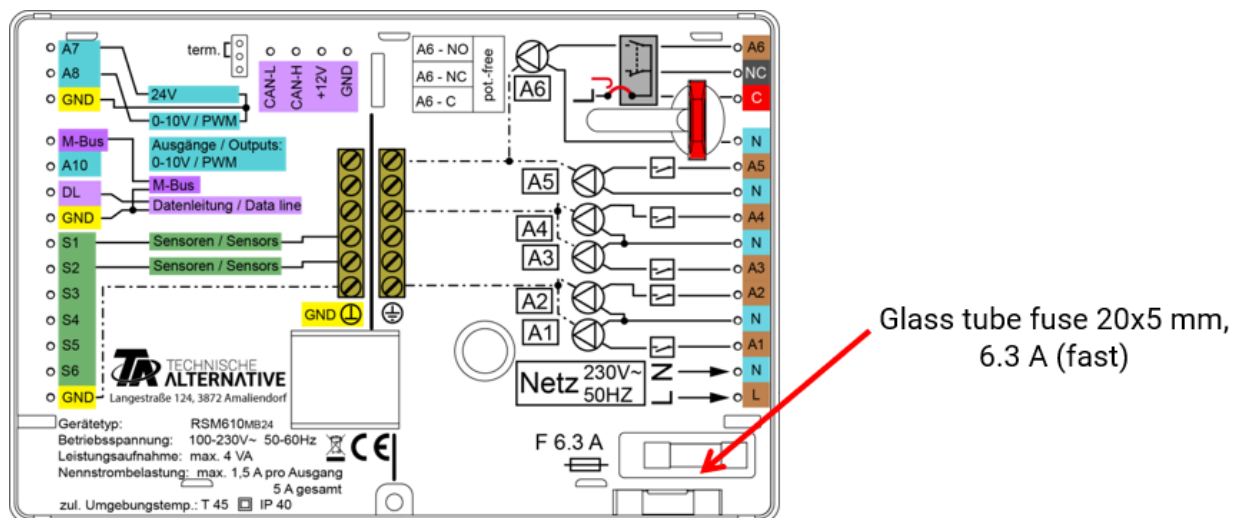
A7
A8
GND
term.
CAN-L
CAN-H
+12V
GND
24V
0-10V / PWM
A6 - NO
A6 - NC
A6 - C
pot.-free
A6
A6
NC
C
N
M-Bus
A10
Ausgänge / Outputs:
0-10V / PWM
DL
GND
M-Bus
Datenleitung / Data line
S1
S2
Sensoren / Sensors
Sensoren / Sensors
S3
S4
S5
S6
GND
A5
A5
N
A4
A4
N
A3
A3
A2
A2
A1
N
A1
Netz $230V\sim$ 50HZ
N
L
N
L
GND
TECHNISCHE
ALTERNATIVE
Langestraße 124, 3872 Amaliendorf
Gerätetyp: RSM610MB24
Betriebsspannung: 100-230V~ 50-60Hz
Leistungsaufnahme: max. 4 VA
Nennstrombelastung: max. 1,5 A pro Ausgang
5 A gesamt
zul. Umgebungstemp.: T 45 IP 40
CE
F 6.3 A
Glass tube fuse 20x5 mm,
6.3 A (fast)